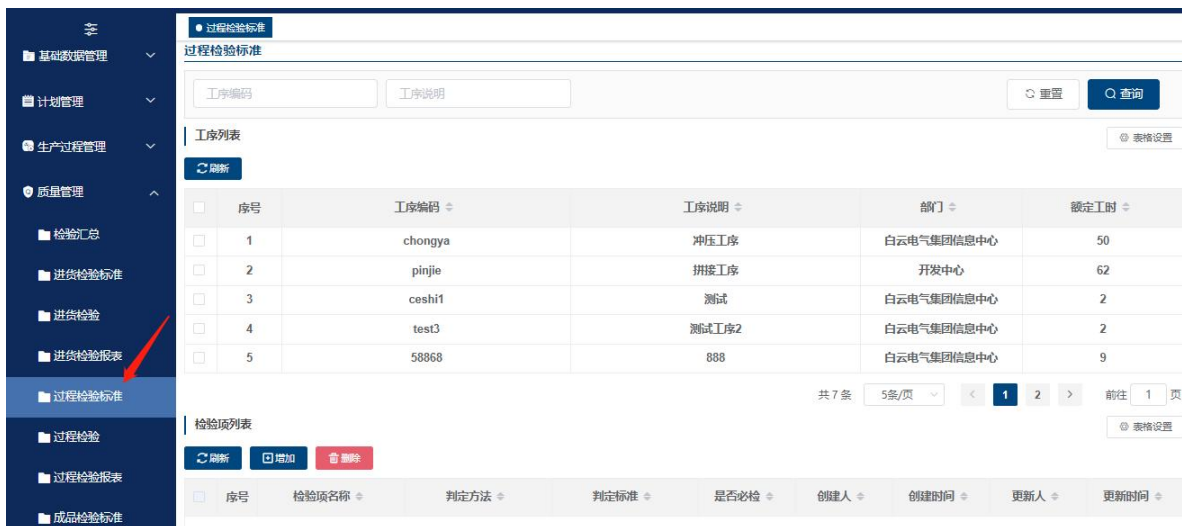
基础数据管理
计划管理
生产过程管理
质量管理
检验汇总
进货检验标准
进货检验
进货检验报表
过程检验标准
过程检验
过程检验报表
成品检验标准

过程检验标准
过程检验标准

工序编码
工序说明
重置
查询

工序列表
表格设置
刷新

|  | 序号 | 工序编码 | 工序说明 | 部门 | 额定工时 |
|---|---|---|---|---|---|
|  | 1 | chongya | 冲压工序 | 白云电气集团信息中心 | 50 |
|  | 2 | pinjie | 拼接工序 | 开发中心 | 62 |
|  | 3 | ceshi1 | 测试 | 白云电气集团信息中心 | 2 |
|  | 4 | test3 | 测试工序2 | 白云电气集团信息中心 | 2 |
|  | 5 | 58868 | 888 | 白云电气集团信息中心 | 9 |

共 7 条 5条/页 < 1 2 > 前往 1 页

检验项列表
表格设置
刷新 增加 删除

|  | 序号 | 检验项名称 | 判定方法 | 判定标准 | 是否必检 | 创建人 | 创建时间 | 更新人 | 更新时间 |
|---|---|---|---|---|---|---|---|---|---|